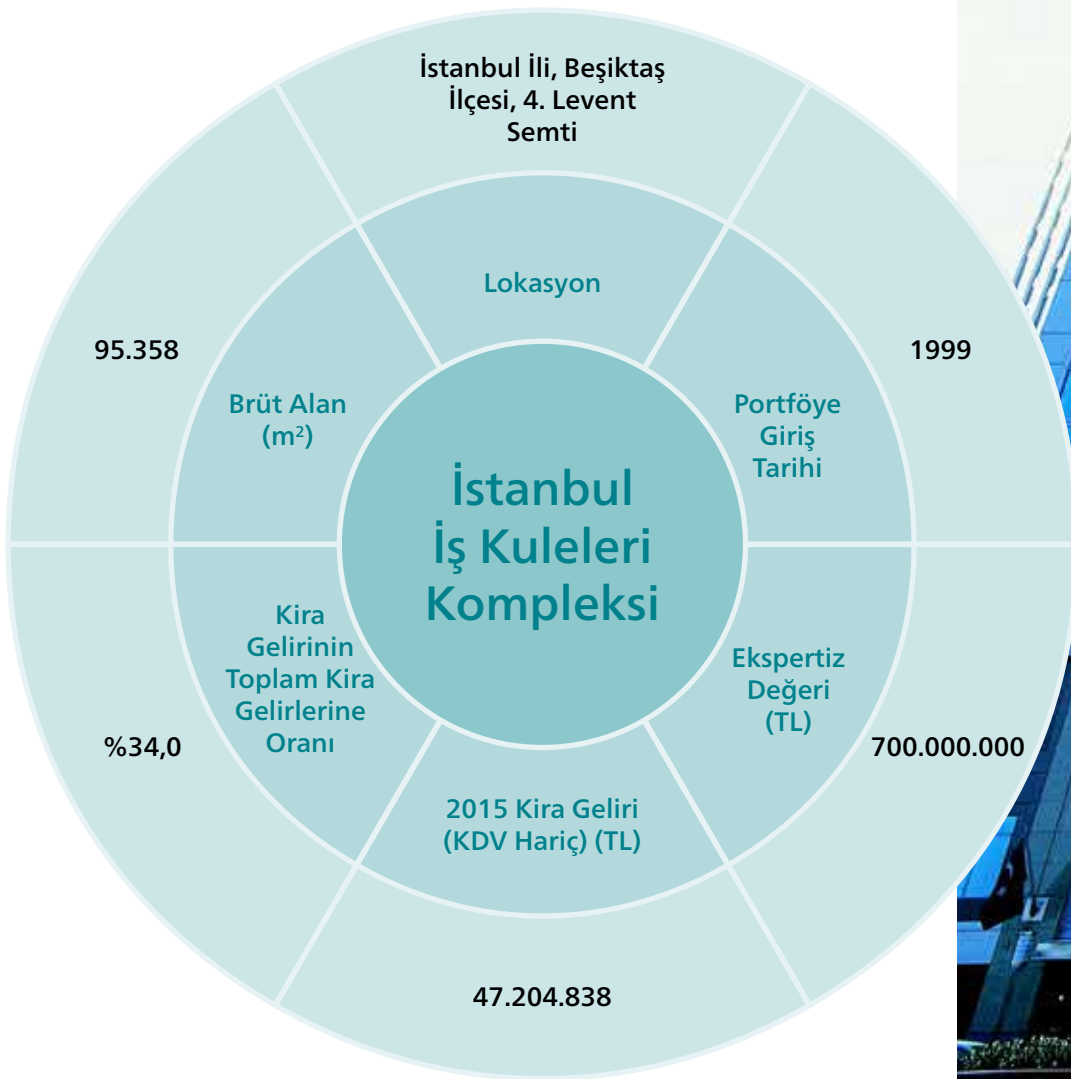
İstanbul İli, Beşiktaş İlçesi, 4. Levent Semti

Lokasyon

95.358

Brüt Alan ($m^2$)

1999

Portföye Giriş Tarihi

İstanbul İş Kuleleri Kompleksi

Kira Gelirinin Toplam Kira Gelirlerine Oranı

%34,0

Ekspertiz Değeri (TL)

700.000.000

2015 Kira Geliri (KDV Hariç) (TL)

47.204.838